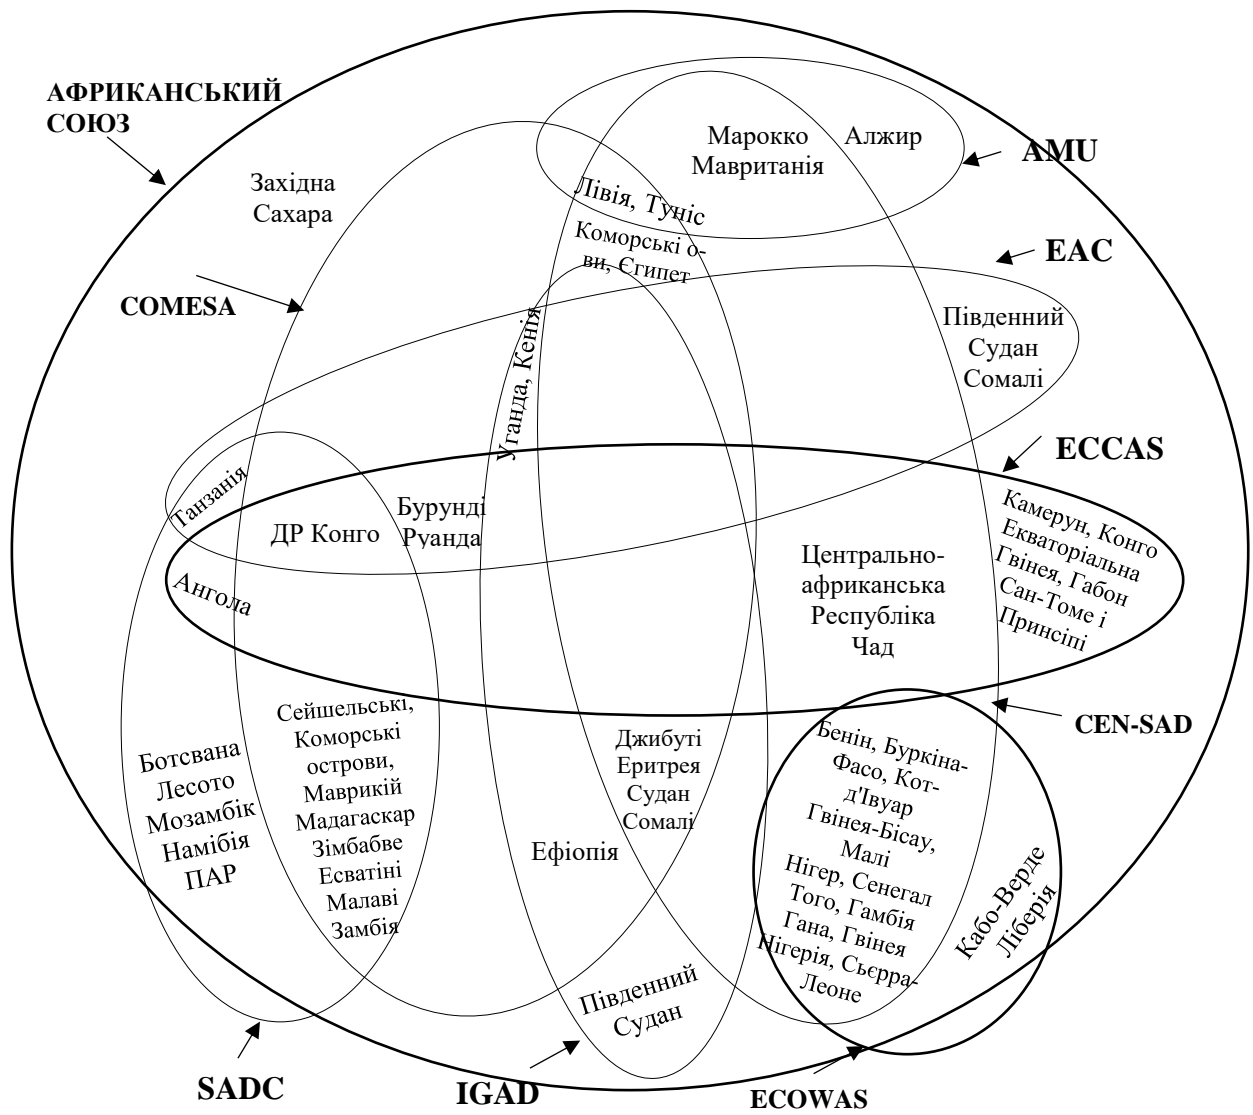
АФРИКАНСЬКИЙ СОЮЗ

Західна Сахара

Марокко Мавританія

Алжир

AMU

Лівія, Туніс

Коморські о-ви, Єгипет

EAC

COMESA

Уганда, Кенія

Південний Судан Сомалі

ECCAS

Танзанія

ДР Конго

Бурунді Руанда

Камерун, Конго Екваторіальна Гвінея, Габон Сан-Томе і Принсіпі

Центрально-африканська Республіка Чад

Ангола

CEN-SAD

Сейшельські, Коморські острови, Маврикій Мадагаскар Зімбабве Есватіні Малаві Замбія

Ботсвана Лесото Мозамбік Намібія ПАР

Джибуті Еритрея Судан Сомалі

Ефіопія

Бенін, Буркіна-Фасо, Кот-д'Івуар Гвінея-Бісау, Малі Нігер, Сенегал Того, Гамбія Гана, Гвінея Нігерія, Сьєрра-Леоне

Кабо-Верде Ліберія

Південний Судан

SADC

IGAD

ECOWAS